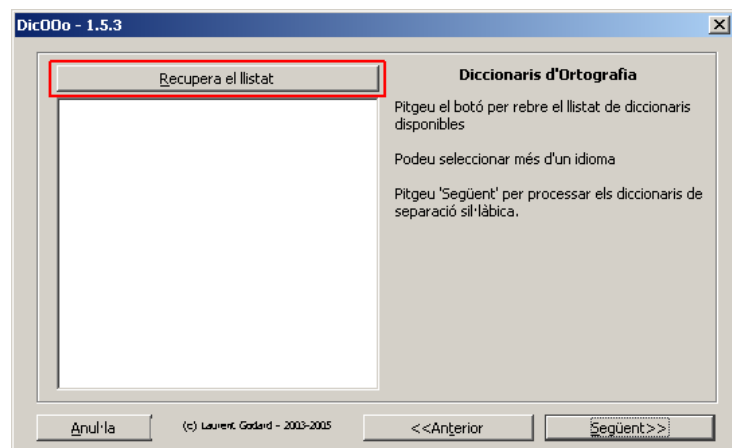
DicOOo - 1.5.3

Recupera el llistat

Diccionaris d'Ortografia

Pitgeu el botó per rebre el llistat de diccionaris disponibles

Podeu seleccionar més d'un idioma

Pitgeu 'Següent' per processar els diccionaris de separació sil·làbica.

Anul·la

(c) Laurent Godard - 2003-2005

<<Anterior

Següent>>